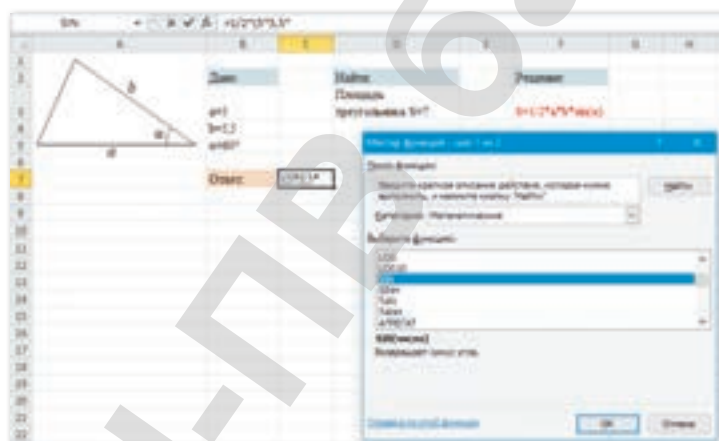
SIN =1/2*3*5,5*

Дано:
a=3
b=5,5
α=60°

Ответ: =1/2*3*

Найти:
Площадь треугольника S=?

Решение:
S=1/2*a*b*sin(α)

Мастер функций - шаг 1 из 2
Поиск функции:
Введите краткое описание действия, которое нужно выполнить, и нажмите кнопку "Найти"
Найти
Категория: Математические
Выберите функцию:
LOG
LOG10
SIN
SINH
TAN
TANH
АГРЕГАТ
SIN(число)
Возвращает синус угла.
Справка по этой функции
ОК
Отмена